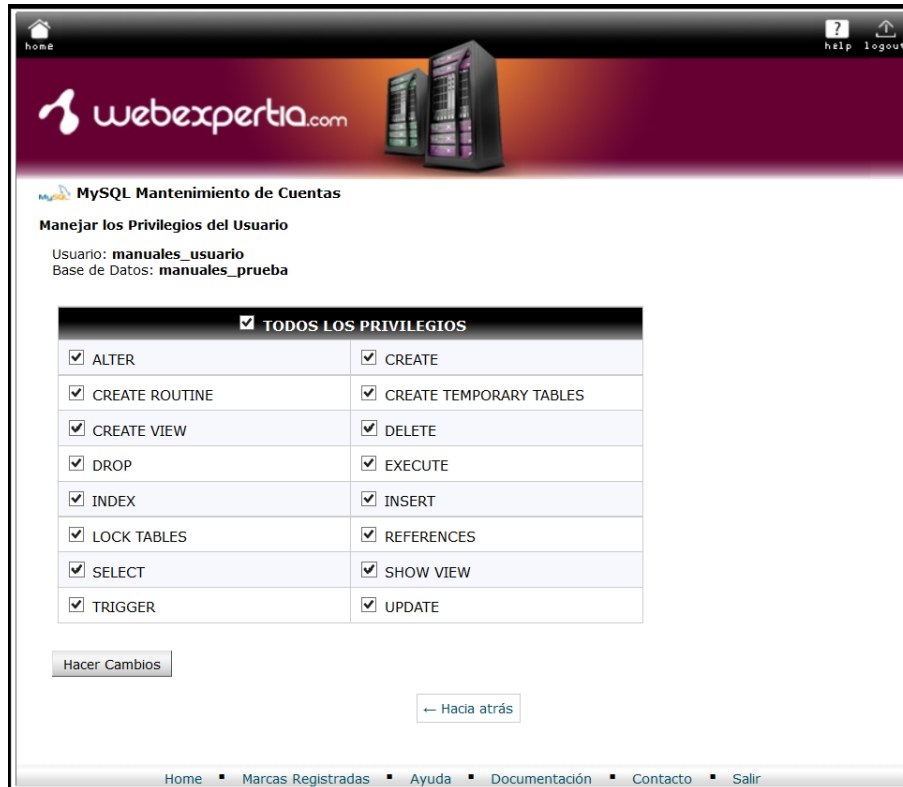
home

help logout

webexpertia.com

MySQL Mantenimiento de Cuentas

Manejar los Privilegios del Usuario

Usuario: **manuales_usuario**
Base de Datos: **manuales_prueba**

| ☑ TODOS LOS PRIVILEGIOS | |
|---|---|
| ☑ ALTER | ☑ CREATE |
| ☑ CREATE ROUTINE | ☑ CREATE TEMPORARY TABLES |
| ☑ CREATE VIEW | ☑ DELETE |
| ☑ DROP | ☑ EXECUTE |
| ☑ INDEX | ☑ INSERT |
| ☑ LOCK TABLES | ☑ REFERENCES |
| ☑ SELECT | ☑ SHOW VIEW |
| ☑ TRIGGER | ☑ UPDATE |

Hacer Cambios

← Hacia atrás

Home ▪ Marcas Registradas ▪ Ayuda ▪ Documentación ▪ Contacto ▪ Salir